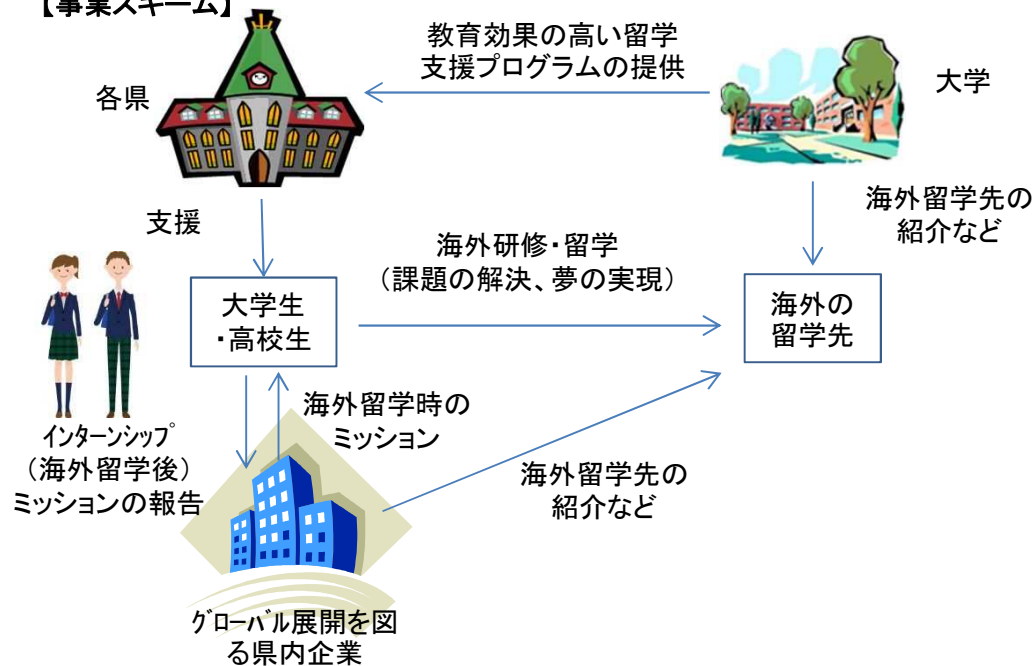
【事業スキーム】

教育効果の高い留学支援プログラムの提供

各県

大学

支援

海外留学先の紹介など

海外研修・留学（課題の解決、夢の実現）

大学生・高校生

海外の留学先

海外留学時のミッション

インターンシップ（海外留学後）ミッションの報告

海外留学先の紹介など

グローバル展開を図る県内企業